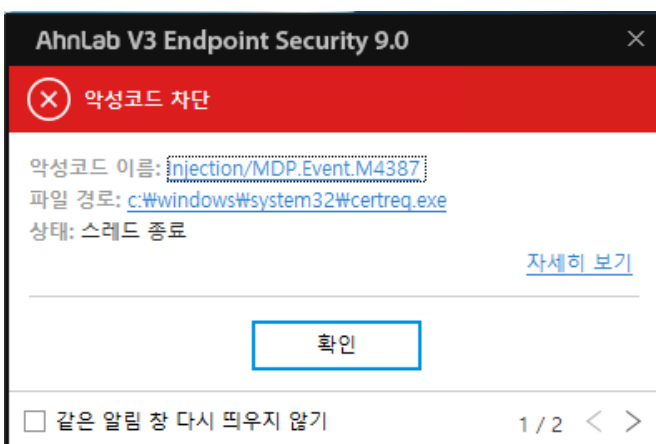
AhnLab V3 Endpoint Security 9.0

×

악성코드 차단

악성코드 이름: Injection/MDP.Event.M4387
파일 경로: c:₩windows₩system32₩certreq.exe
상태: 스레드 종료

자세히 보기

확인

같은 알림 창 다시 띄우지 않기

1 / 2 < >